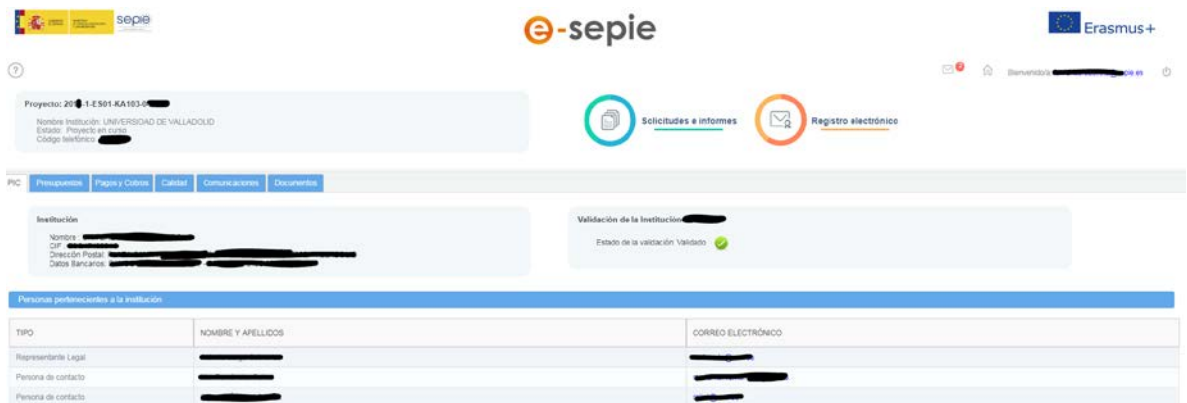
sepie

e-sepie

Erasmus+

?

Bienvenido/a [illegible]

Proyecto: 20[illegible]-1-ES01-KA103-0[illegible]

Nombre Institución: UNIVERSIDAD DE VALLADOLID
Estado: Proyecto en curso
Código telefónico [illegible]

Solicitudes e informes

Registro electrónico

PIC | Presupuestos | Pagos y Cobros | Calidad | Comunicaciones | Documentos

Institución

Nombre : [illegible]
CIF : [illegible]
Dirección Postal: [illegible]
Datos Bancarios: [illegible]

Validación de la Institución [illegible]

Estado de la validación: Validado

Personas pertenecientes a la institución

| TIPO | NOMBRE Y APELLIDOS | CORREO ELECTRÓNICO |
|---|---|---|
| Representante Legal | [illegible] | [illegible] |
| Persona de contacto | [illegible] | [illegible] |
| Persona de contacto | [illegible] | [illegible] |